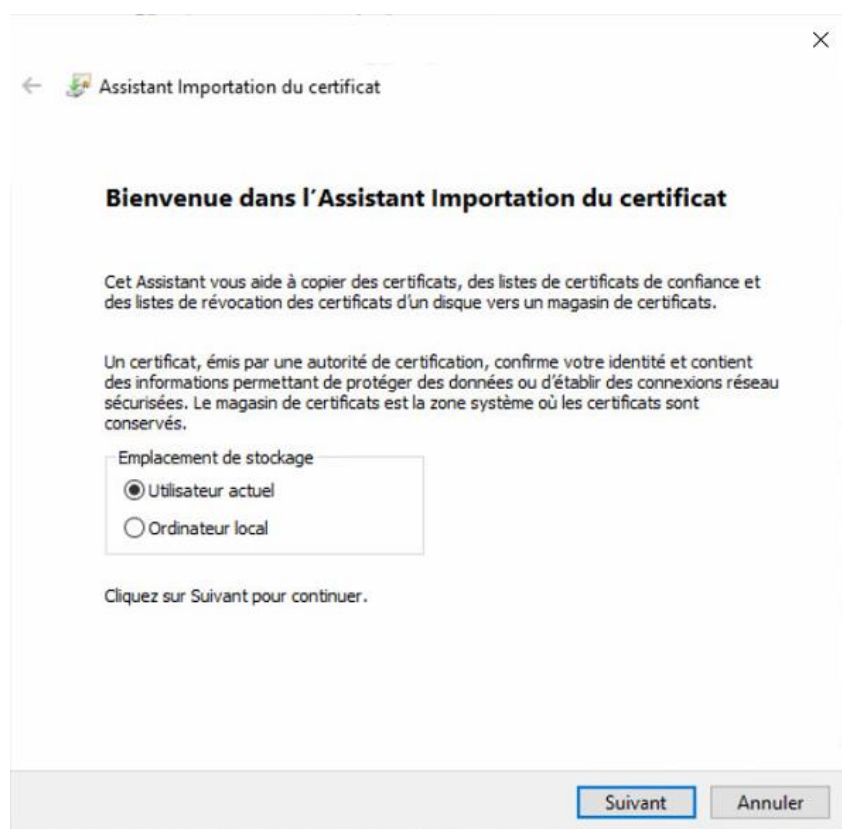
×

← Assistant Importation du certificat

Bienvenue dans l'Assistant Importation du certificat

Cet Assistant vous aide à copier des certificats, des listes de certificats de confiance et des listes de révocation des certificats d'un disque vers un magasin de certificats.

Un certificat, émis par une autorité de certification, confirme votre identité et contient des informations permettant de protéger des données ou d'établir des connexions réseau sécurisées. Le magasin de certificats est la zone système où les certificats sont conservés.

Emplacement de stockage
Utilisateur actuel
Ordinateur local

Cliquez sur Suivant pour continuer.

Suivant Annuler